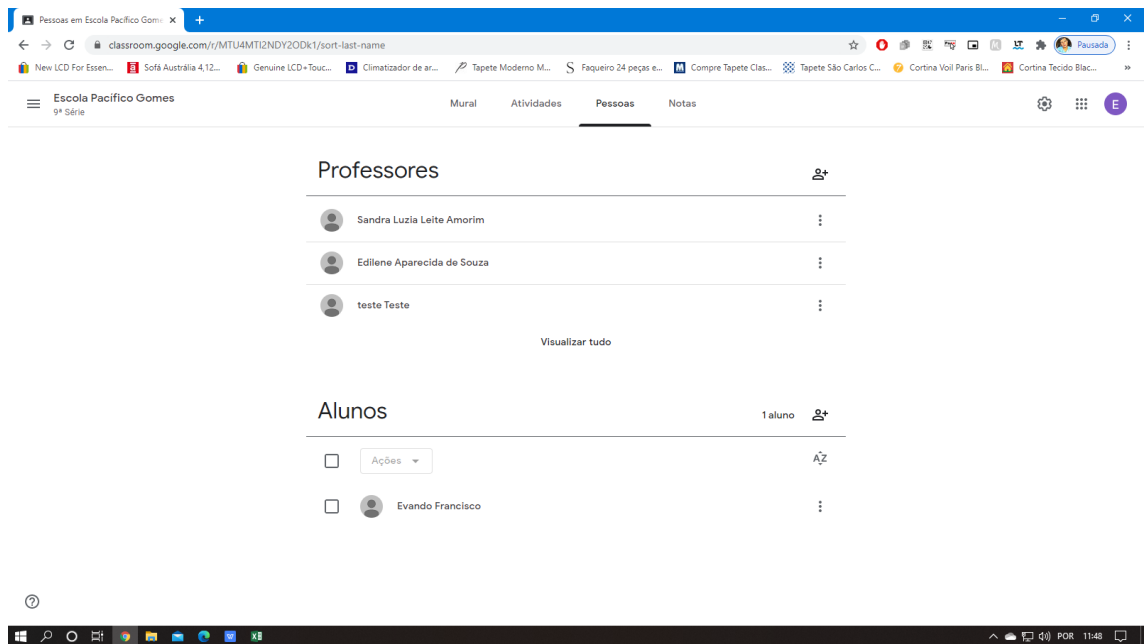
Pessoas em Escola Pacifico Gome ×
+

classroom.google.com/r/MTU4MTI2NDY2ODk1/sort-last-name

Pausada

New LCD For Essen... Sofá Austrália 4,12... Genuine LCD+Touc... Climatizador de ar... Tapete Moderno M... Faqueiro 24 peças e... Compre Tapete Clas... Tapete São Carlos C... Cortina Voil Paris Bl... Cortina Tecido Blac... »

Escola Pacifico Gomes
9ª Série

Mural Atividades Pessoas Notas

E

Professores

Sandra Luzia Leite Amorim

Edilene Aparecida de Souza

teste Teste

Visualizar tudo

Alunos

1 aluno

Ações

Evando Francisco

POR 11:48